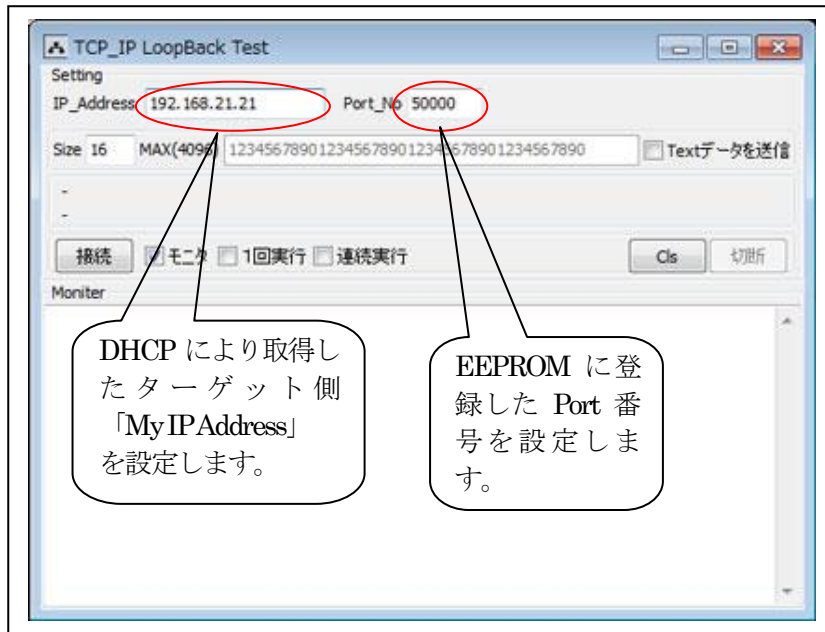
TCP_IP LoopBack Test

Setting

IP_Address 192.168.21.21

Port_No 50000

Size 16 MAX(4096) 1234567890123456789012345678901234567890

Textデータを送信

-

-

接続

モニタ

1回実行

連続実行

Cls

切断

Moniter

DHCP により取得したターゲット側「My IP Address」を設定します。

EEPROM に登録した Port 番号を設定します。